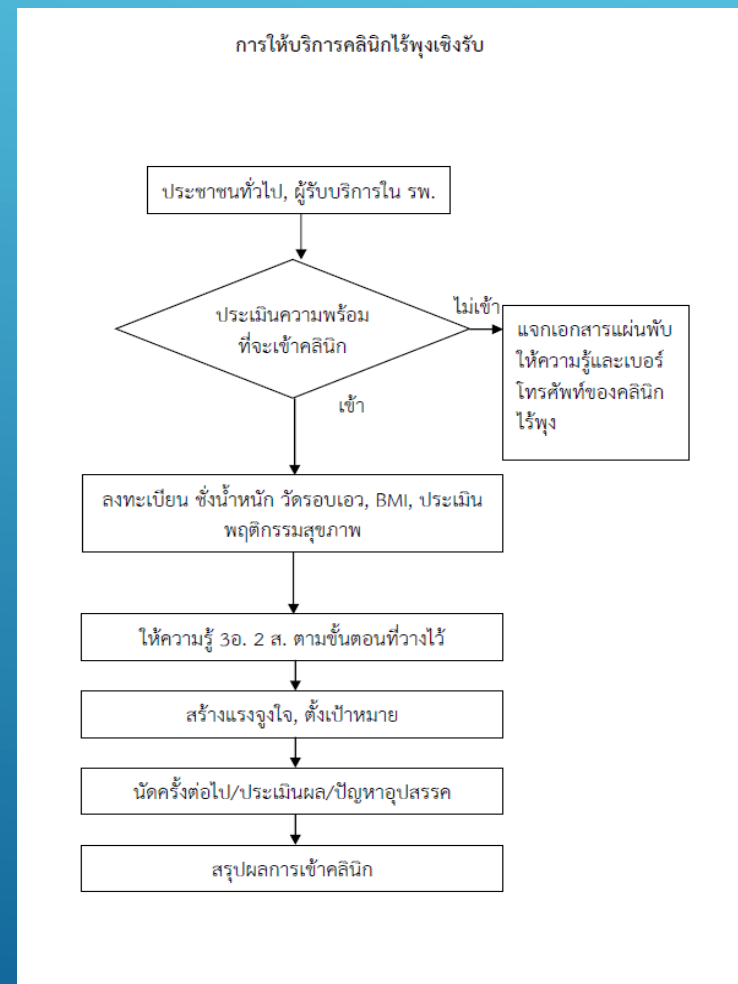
การให้บริการคลินิกไร้พุงเชิงรับ

ประชาชนทั่วไป, ผู้รับบริการใน รพ.

ประเมินความพร้อมที่จะเข้าคลินิก

ไม่เข้า

แจกเอกสารแผ่นพับให้ความรู้และเบอร์โทรศัพท์ของคลินิกไร้พุง

เข้า

ลงทะเบียน ชั่งน้ำหนัก วัดรอบเอว, BMI, ประเมินพฤติกรรมสุขภาพ

ให้ความรู้ 3อ. 2 ส. ตามขั้นตอนที่วางไว้

สร้างแรงจูงใจ, ตั้งเป้าหมาย

นัดครั้งต่อไป/ประเมินผล/ปัญหาอุปสรรค

สรุปผลการเข้าคลินิก